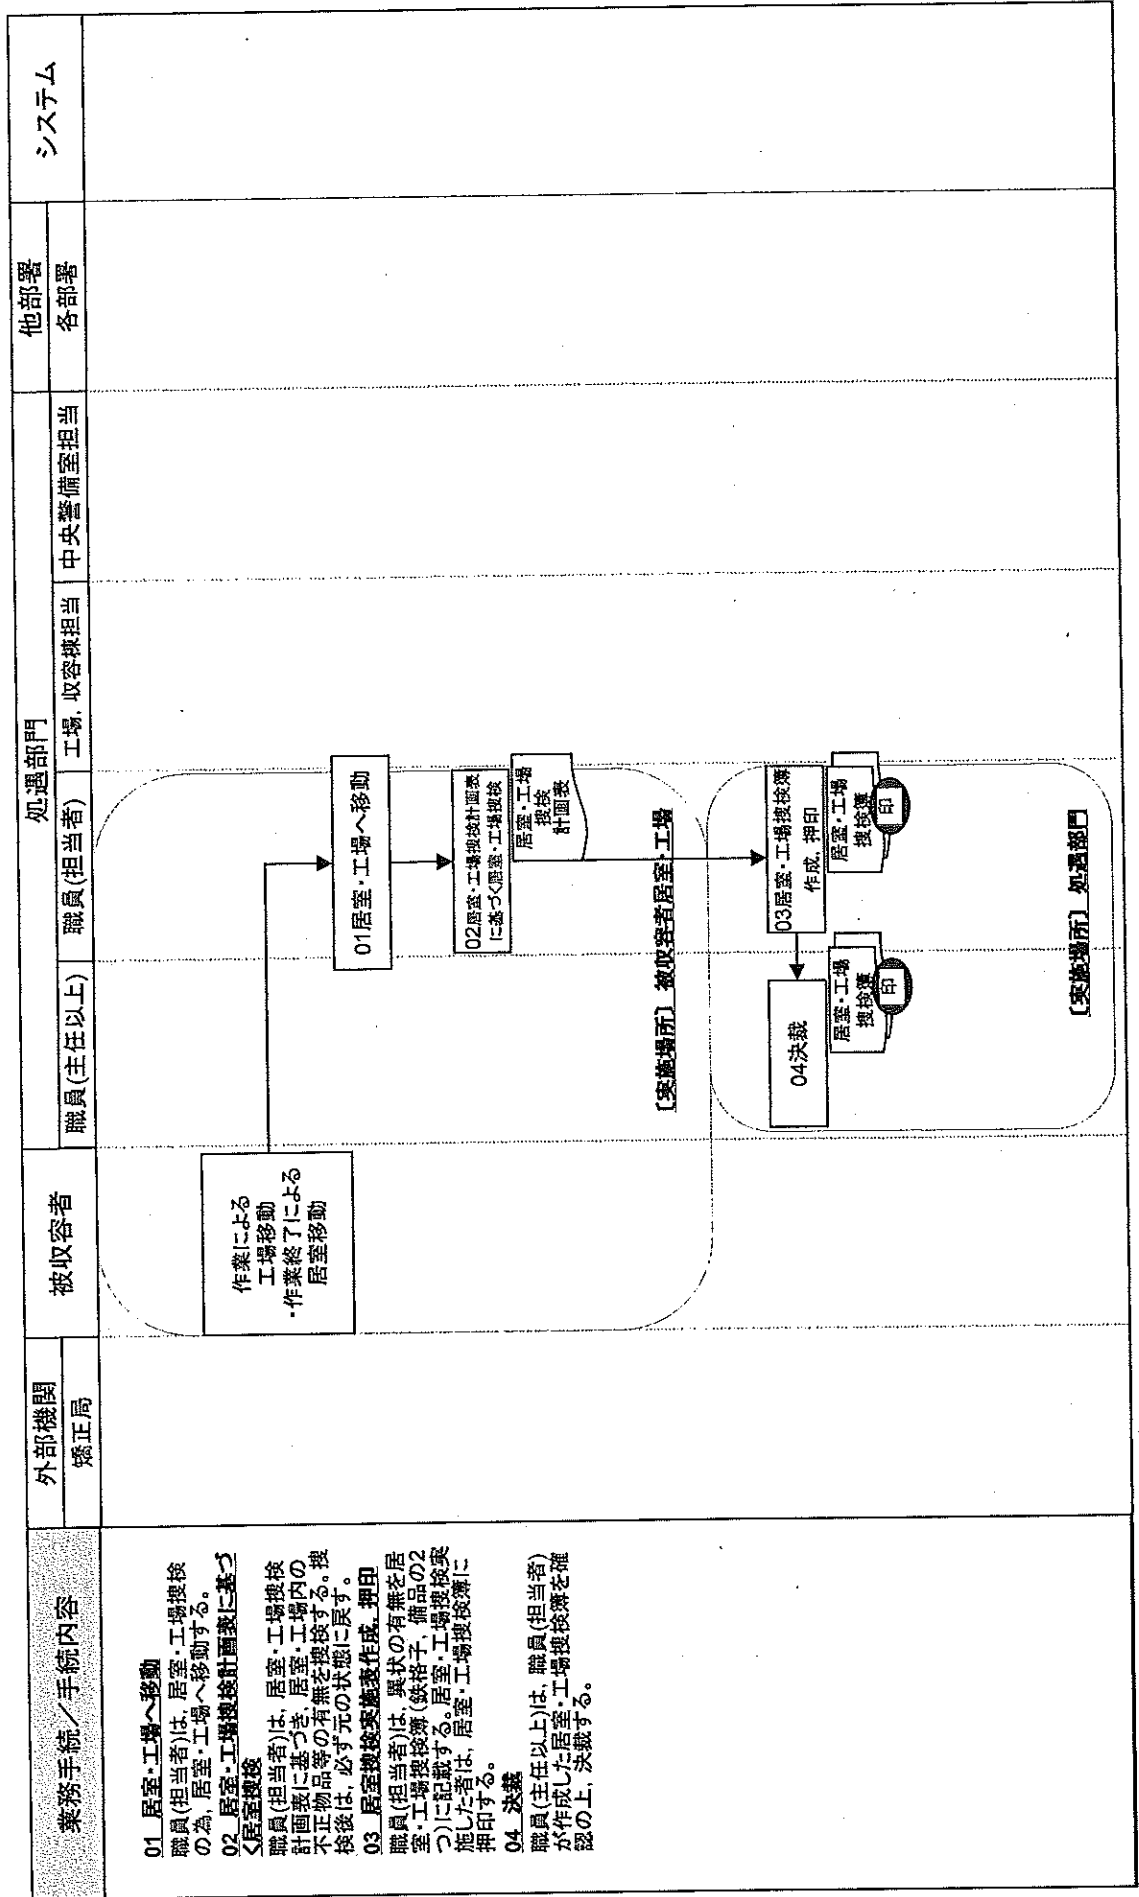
業務手続／手続内容

01 居室・工場へ移動
職員(担当者)は，居室・工場捜検の為，居室・工場へ移動する。

02 居室・工場捜検計画表に基づく居室捜検
職員(担当者)は，居室・工場捜検計画表に基づき，居室・工場内の不正物品等の有無を捜検する。捜検後は，必ず元の状態に戻す。

03 居室捜検実施表作成，押印
職員(担当者)は，異状の有無を居室・工場捜検簿（鉄格子，備品の2つ)に記載する。居室・工場捜検実施した者は，居室・工場捜検簿に押印する。

04 決裁
職員(主任以上)は，職員(担当者)が作成した居室・工場捜検簿を確認の上，決裁する。

外部機関
矯正局

被収容者

処遇部門
職員(主任以上)
職員(担当者)
工場，収容棟担当
中央警備室担当

他部署
各部署

システム

作業による工場移動
・作業終了による居室移動

01居室・工場へ移動

02居室・工場捜検計画表に基づく居室・工場捜検

居室・工場捜検計画表

【実施場所】被収容者居室・工場

03居室・工場捜検簿作成，押印

居室・工場捜検簿
印

04決裁

居室・工場捜検簿
印

【実施場所】処遇部門